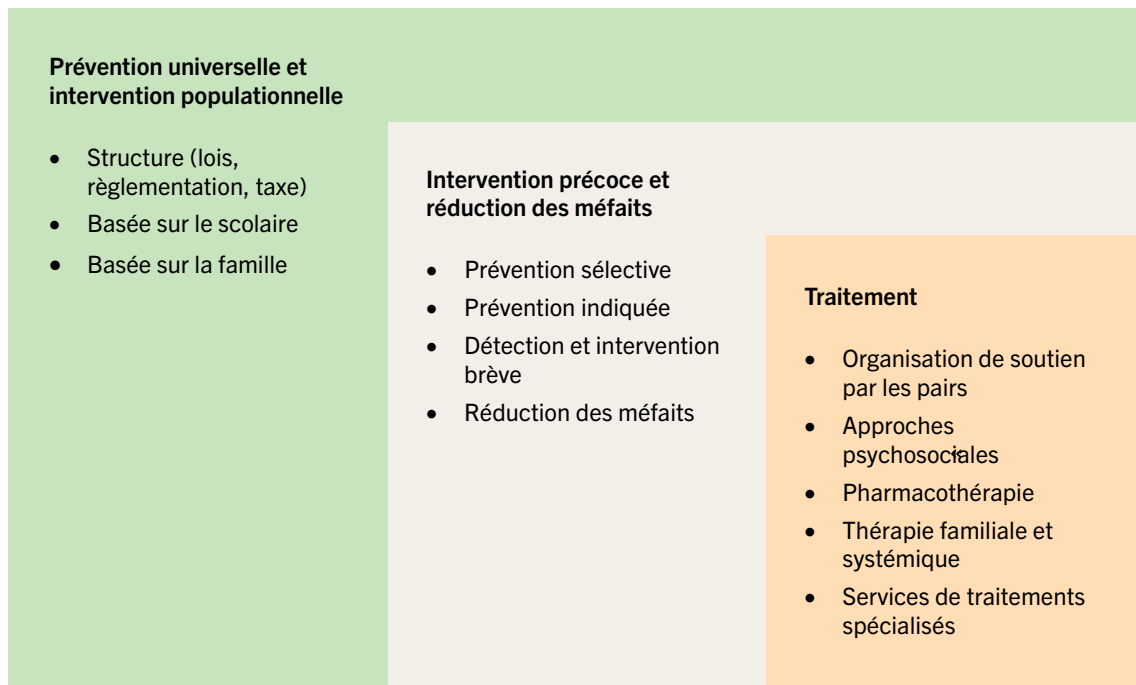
**Prévention universelle et intervention populationnelle**

- Structure (lois, règlementation, taxe)
- Basée sur le scolaire
- Basée sur la famille

**Intervention précoce et réduction des méfaits**

- Prévention sélective
- Prévention indiquée
- Détection et intervention brève
- Réduction des méfaits

**Traitement**

- Organisation de soutien par les pairs
- Approches psychosociales
- Pharmacothérapie
- Thérapie familiale et systémique
- Services de traitements spécialisés